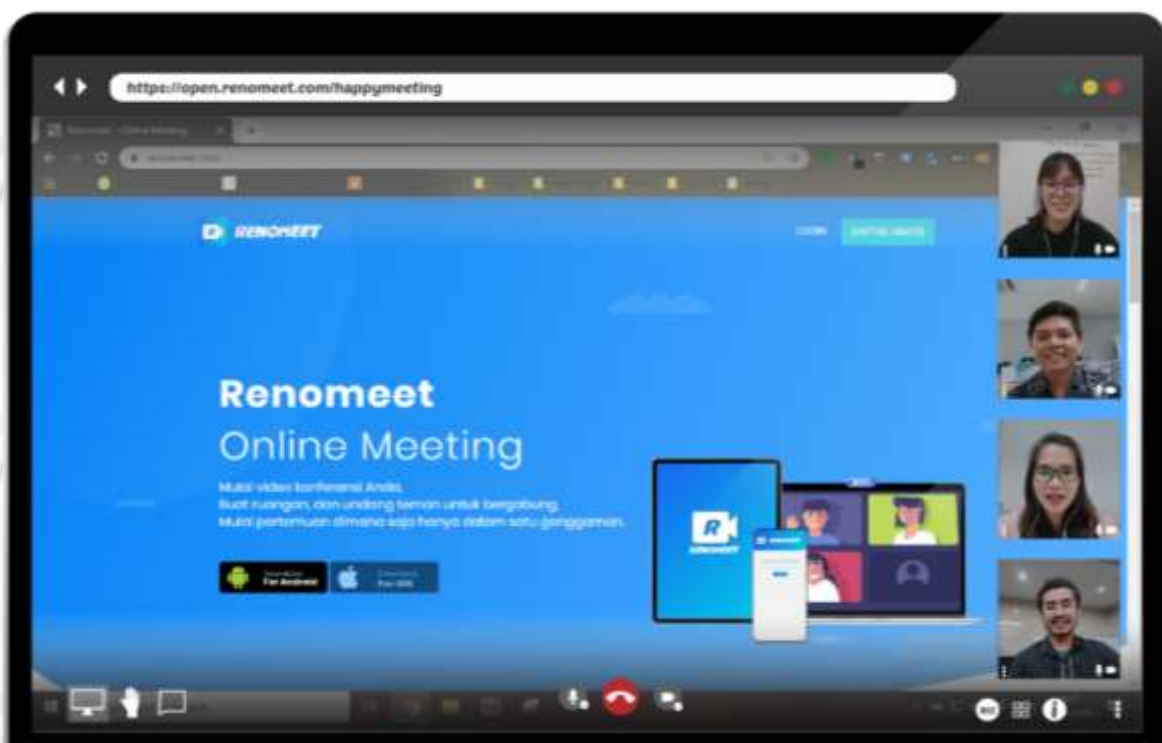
https://open.renomeet.com/happymeeting

RENOMEET

LOGIN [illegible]

Renomeet

Online Meeting

Mulai video konferensi Anda.
Buat ruangan, dan undang teman untuk bergabung.
Mulai pertemuan dimana saja hanya dalam satu genggaman.

Download For Android

Download For iOS

RENOMEET